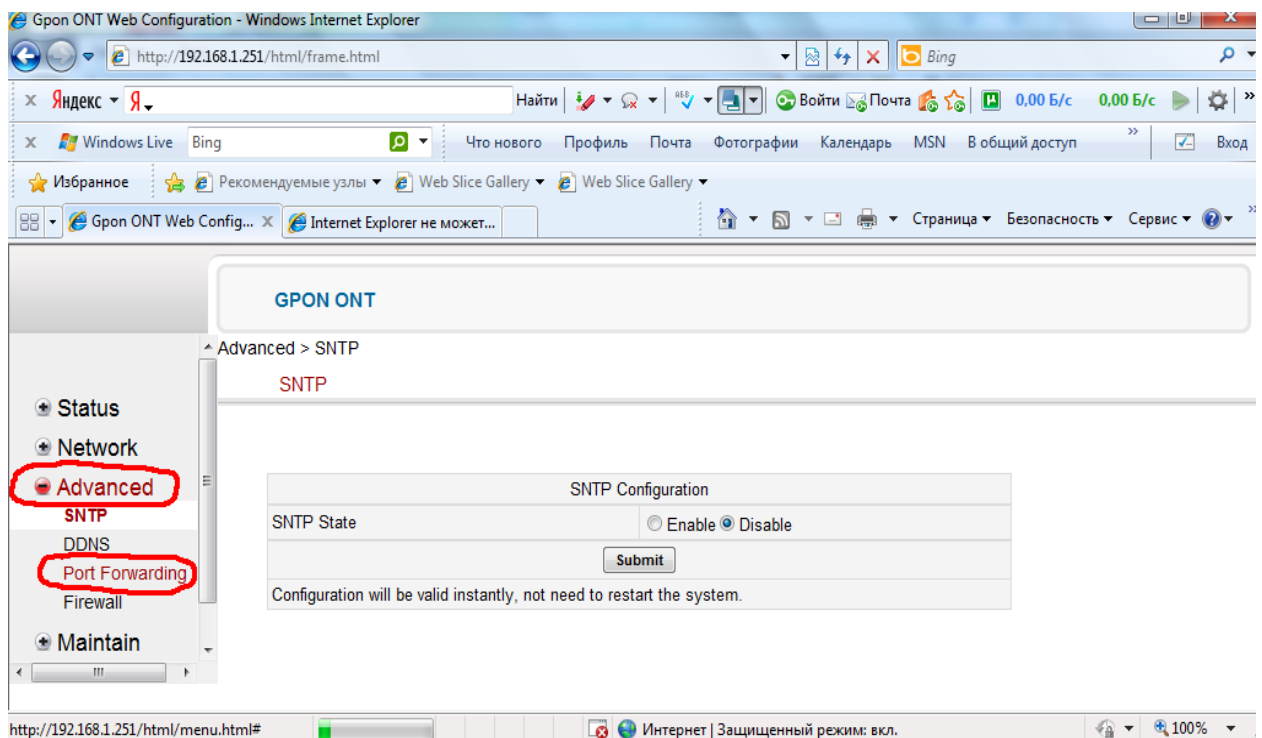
Gpon ONT Web Configuration - Windows Internet Explorer

http://192.168.1.251/html/frame.html

Bing

Яндекс Я

Найти

Войти Почта 0,00 Б/с 0,00 Б/с

Windows Live Bing

Что нового Профиль Почта Фотографии Календарь MSN В общий доступ Вход

Избранное Рекомендуемые узлы Web Slice Gallery Web Slice Gallery

Gpon ONT Web Config... Internet Explorer не может...

Страница Безопасность Сервис

GPON ONT

Advanced > SNTP

SNTP

Status
Network
Advanced
SNTP
DDNS
Port Forwarding
Firewall
Maintain

| SNTP Configuration | |
|---|---|
| SNTP State | Enable Disable |
| Submit | |
| Configuration will be valid instantly, not need to restart the system. | |

http://192.168.1.251/html/menu.html#

Интернет | Защищенный режим: вкл.

100%